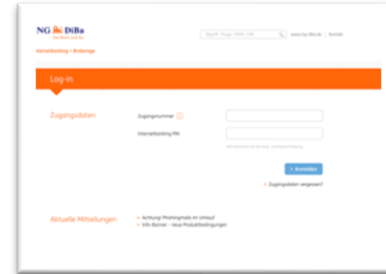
NG DiBa
Die Bank und Du

Begriff, Frage, ISBN, ...

www.ing-diba.de | Kontakt

Internetbanking + Brokerage

Log-in

Zugangsdaten

Zugangsnummer

Internetbanking PIN

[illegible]

Anmelden

Zugangsdaten vergessen?

Aktuelle Mitteilungen

Achtung! Phishingmails im Umlauf

Info-Banner - neue Produktbedingungen